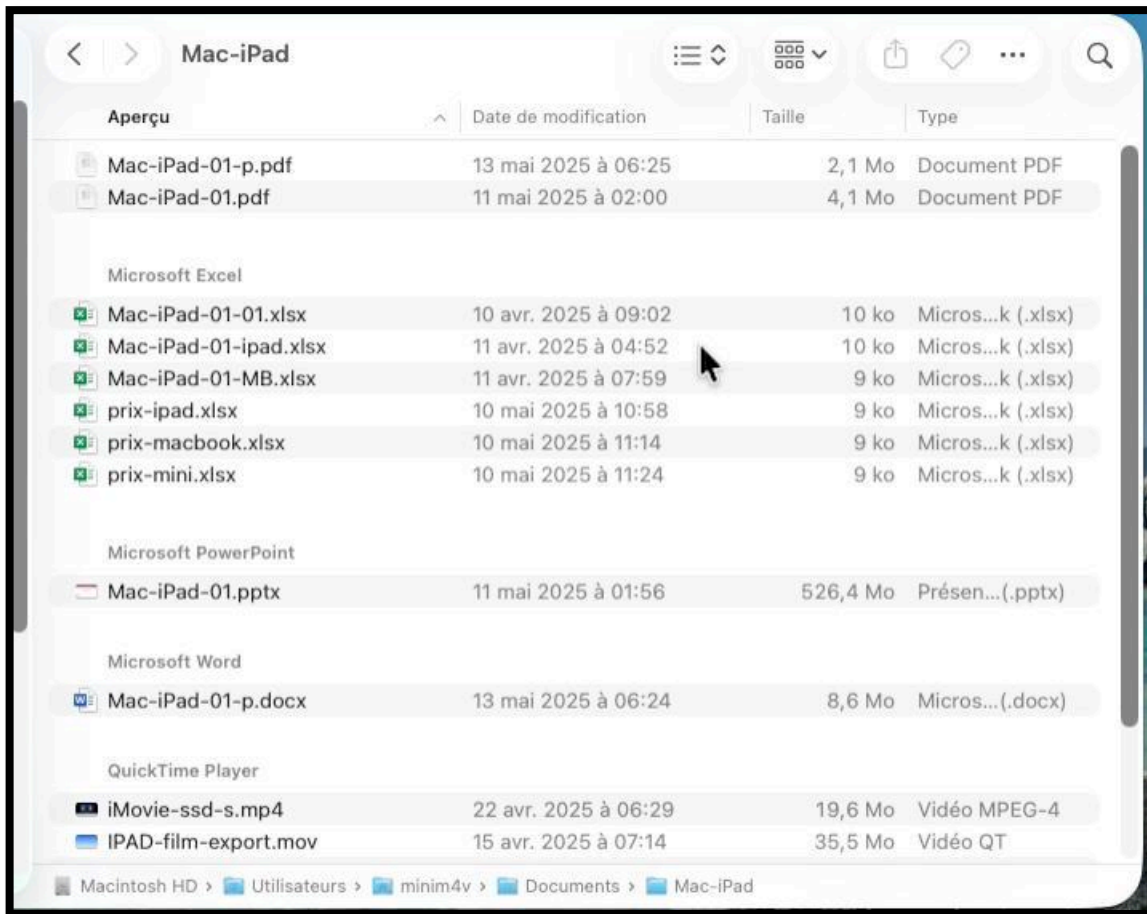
Mac-iPad

| Aperçu | Date de modification | Taille | Type |
|---|---|---|---|
| Mac-iPad-01-p.pdf | 13 mai 2025 à 06:25 | 2,1 Mo | Document PDF |
| Mac-iPad-01.pdf | 11 mai 2025 à 02:00 | 4,1 Mo | Document PDF |
| Microsoft Excel | | | |
| Mac-iPad-01-01.xlsx | 10 avr. 2025 à 09:02 | 10 ko | Micros...k (.xlsx) |
| Mac-iPad-01-ipad.xlsx | 11 avr. 2025 à 04:52 | 10 ko | Micros...k (.xlsx) |
| Mac-iPad-01-MB.xlsx | 11 avr. 2025 à 07:59 | 9 ko | Micros...k (.xlsx) |
| prix-ipad.xlsx | 10 mai 2025 à 10:58 | 9 ko | Micros...k (.xlsx) |
| prix-macbook.xlsx | 10 mai 2025 à 11:14 | 9 ko | Micros...k (.xlsx) |
| prix-mini.xlsx | 10 mai 2025 à 11:24 | 9 ko | Micros...k (.xlsx) |
| Microsoft PowerPoint | | | |
| Mac-iPad-01.pptx | 11 mai 2025 à 01:56 | 526,4 Mo | Présen...(.pptx) |
| Microsoft Word | | | |
| Mac-iPad-01-p.docx | 13 mai 2025 à 06:24 | 8,6 Mo | Micros...(.docx) |
| QuickTime Player | | | |
| iMovie-ssd-s.mp4 | 22 avr. 2025 à 06:29 | 19,6 Mo | Vidéo MPEG-4 |
| IPAD-film-export.mov | 15 avr. 2025 à 07:14 | 35,5 Mo | Vidéo QT |

Macintosh HD > Utilisateurs > minim4v > Documents > Mac-iPad